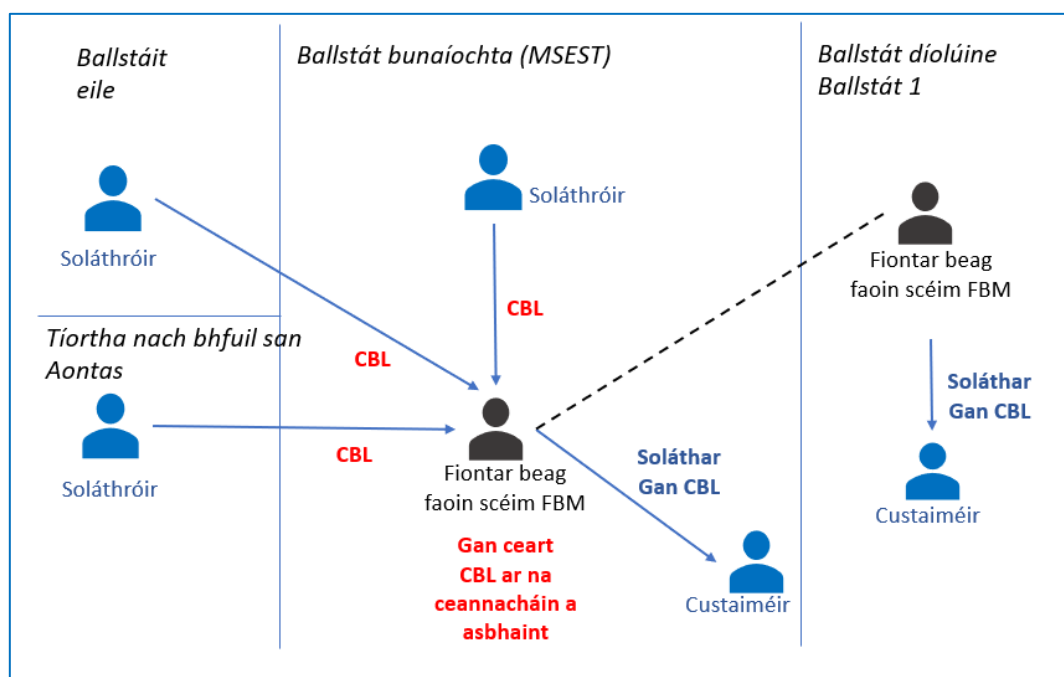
Ballstáit eile

Soláthróir

Tíortha nach bhfuil san Aontas

Soláthróir

Ballstát bunaíochta (MSEST)

Soláthróir

CBL

CBL

CBL

Fiontar beag faoin scéim FBM

Gan ceart CBL ar na ceannacháin a asbhaint

Soláthar Gan CBL

Custaiméir

Ballstát díolúine Ballstát 1

Fiontar beag faoin scéim FBM

Soláthar Gan CBL

Custaiméir